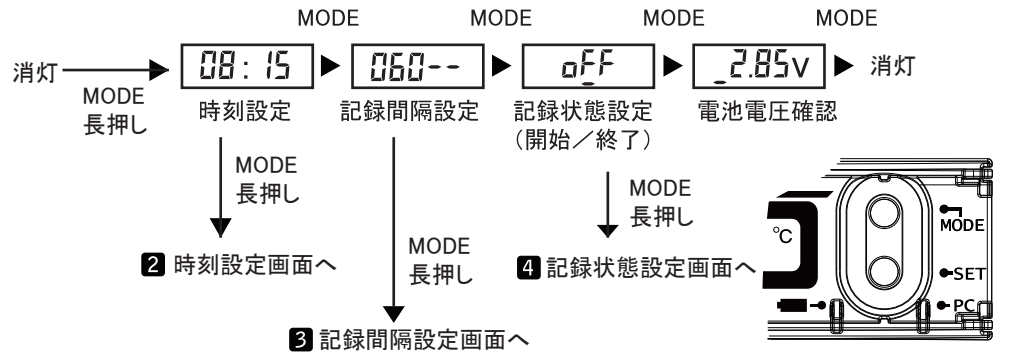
MODE MODE MODE MODE

消灯 MODE 長押し

08:15 時刻設定

060-- 記録間隔設定

oFF 記録状態設定（開始／終了）

2.85v 電池電圧確認

消灯

MODE 長押し

2 時刻設定画面へ

MODE 長押し

3 記録間隔設定画面へ

MODE 長押し

4 記録状態設定画面へ

°C

MODE

SET

PC